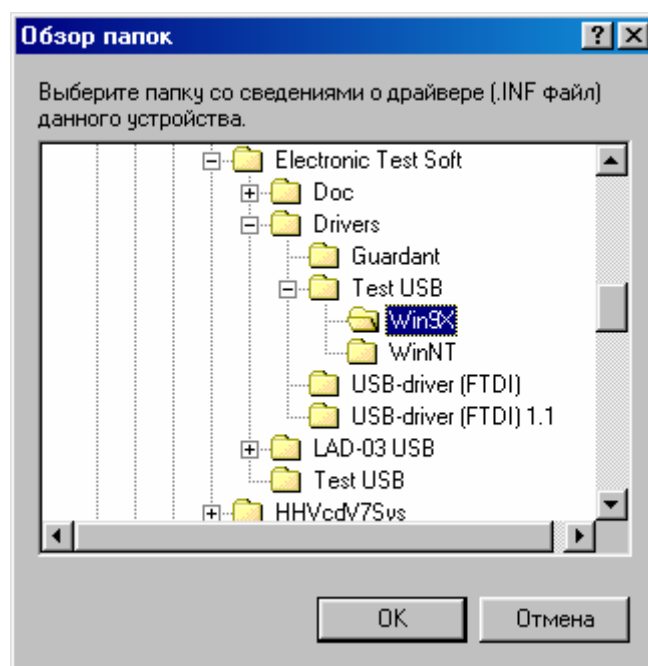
Обзор папок

?

Выберите папку со сведениями о драйвере (.INF файл) данного устройства.

Electronic Test Soft
Doc
Drivers
Guardant
Test USB
Win9X
WinNT
USB-driver (FTDI)
USB-driver (FTDI) 1.1
LAD-03 USB
Test USB
HHVcdV7Svs

OK

Отмена